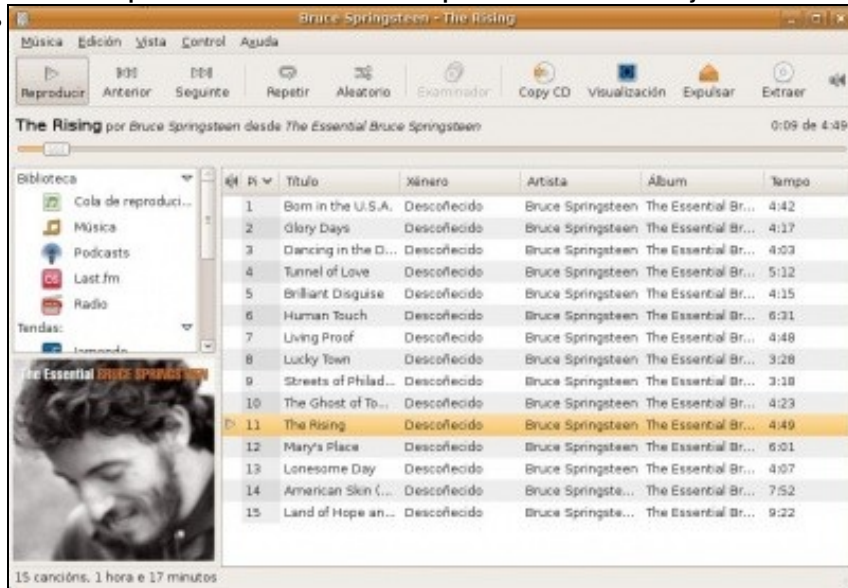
Bruce Springsteen - The Rising

Música Edición Vista Control Axuda

Reproducir Anterior Seguinte Repetir Aleatorio Examinador Copy CD Visualización Expulsar Extraer

The Rising por Bruce Springsteen desde The Essential Bruce Springsteen

0:09 de 4:49

Biblioteca
Cola de reproduci...
Música
Podcasts
Last.fm
Radio
Tendas:
Jamendo

The Essential BRUCE SPRINGSTEEN

| Pi | Título | Xénero | Artista | Álbum | Tempo |
|---|---|---|---|---|---|
| 1 | Born in the U.S.A. | Descoñecido | Bruce Springsteen | The Essential Br... | 4:42 |
| 2 | Glory Days | Descoñecido | Bruce Springsteen | The Essential Br... | 4:17 |
| 3 | Dancing in the D... | Descoñecido | Bruce Springsteen | The Essential Br... | 4:03 |
| 4 | Tunnel of Love | Descoñecido | Bruce Springsteen | The Essential Br... | 5:12 |
| 5 | Brilliant Disguise | Descoñecido | Bruce Springsteen | The Essential Br... | 4:15 |
| 6 | Human Touch | Descoñecido | Bruce Springsteen | The Essential Br... | 6:31 |
| 7 | Living Proof | Descoñecido | Bruce Springsteen | The Essential Br... | 4:48 |
| 8 | Lucky Town | Descoñecido | Bruce Springsteen | The Essential Br... | 3:28 |
| 9 | Streets of Philad... | Descoñecido | Bruce Springsteen | The Essential Br... | 3:18 |
| 10 | The Ghost of To... | Descoñecido | Bruce Springsteen | The Essential Br... | 4:23 |
| 11 | The Rising | Descoñecido | Bruce Springsteen | The Essential Br... | 4:49 |
| 12 | Mary's Place | Descoñecido | Bruce Springsteen | The Essential Br... | 6:01 |
| 13 | Lonesome Day | Descoñecido | Bruce Springsteen | The Essential Br... | 4:07 |
| 14 | American Skin (... | Descoñecido | Bruce Springste... | The Essential Br... | 7:52 |
| 15 | Land of Hope an... | Descoñecido | Bruce Springste... | The Essential Br... | 9:22 |

15 cancións, 1 hora e 17 minutos